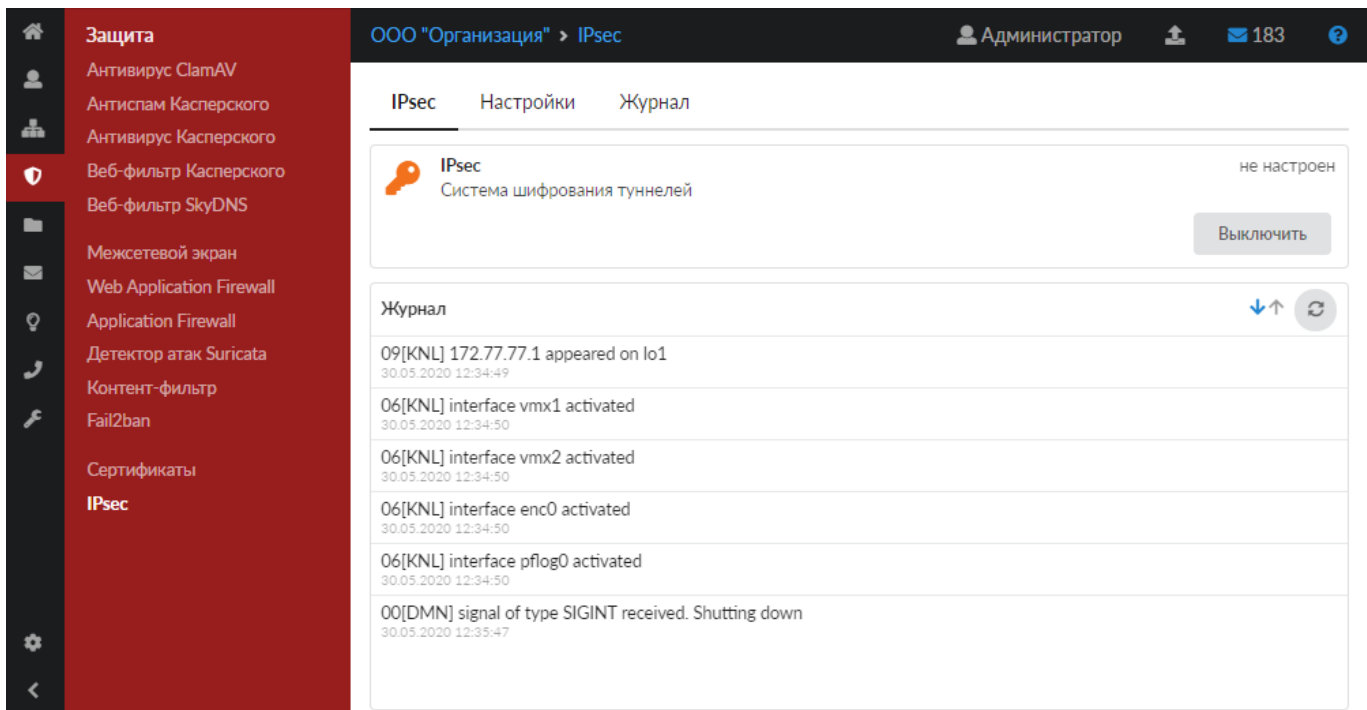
Защита
Антивирус ClamAV
Антиспам Касперского
Антивирус Касперского
Веб-фильтр Касперского
Веб-фильтр SkyDNS

Межсетевой экран
Web Application Firewall
Application Firewall
Детектор атак Suricata
Контент-фильтр
Fail2ban

Сертификаты
IPsec

ООО "Организация" > IPsec

Администратор 183

IPsec Настройки Журнал

IPsec
Система шифрования туннелей
не настроен
Выключить

Журнал

09[KNL] 172.77.77.1 appeared on lo1
30.05.2020 12:34:49

06[KNL] interface vmx1 activated
30.05.2020 12:34:50

06[KNL] interface vmx2 activated
30.05.2020 12:34:50

06[KNL] interface enc0 activated
30.05.2020 12:34:50

06[KNL] interface pflog0 activated
30.05.2020 12:34:50

00[DMN] signal of type SIGINT received. Shutting down
30.05.2020 12:35:47